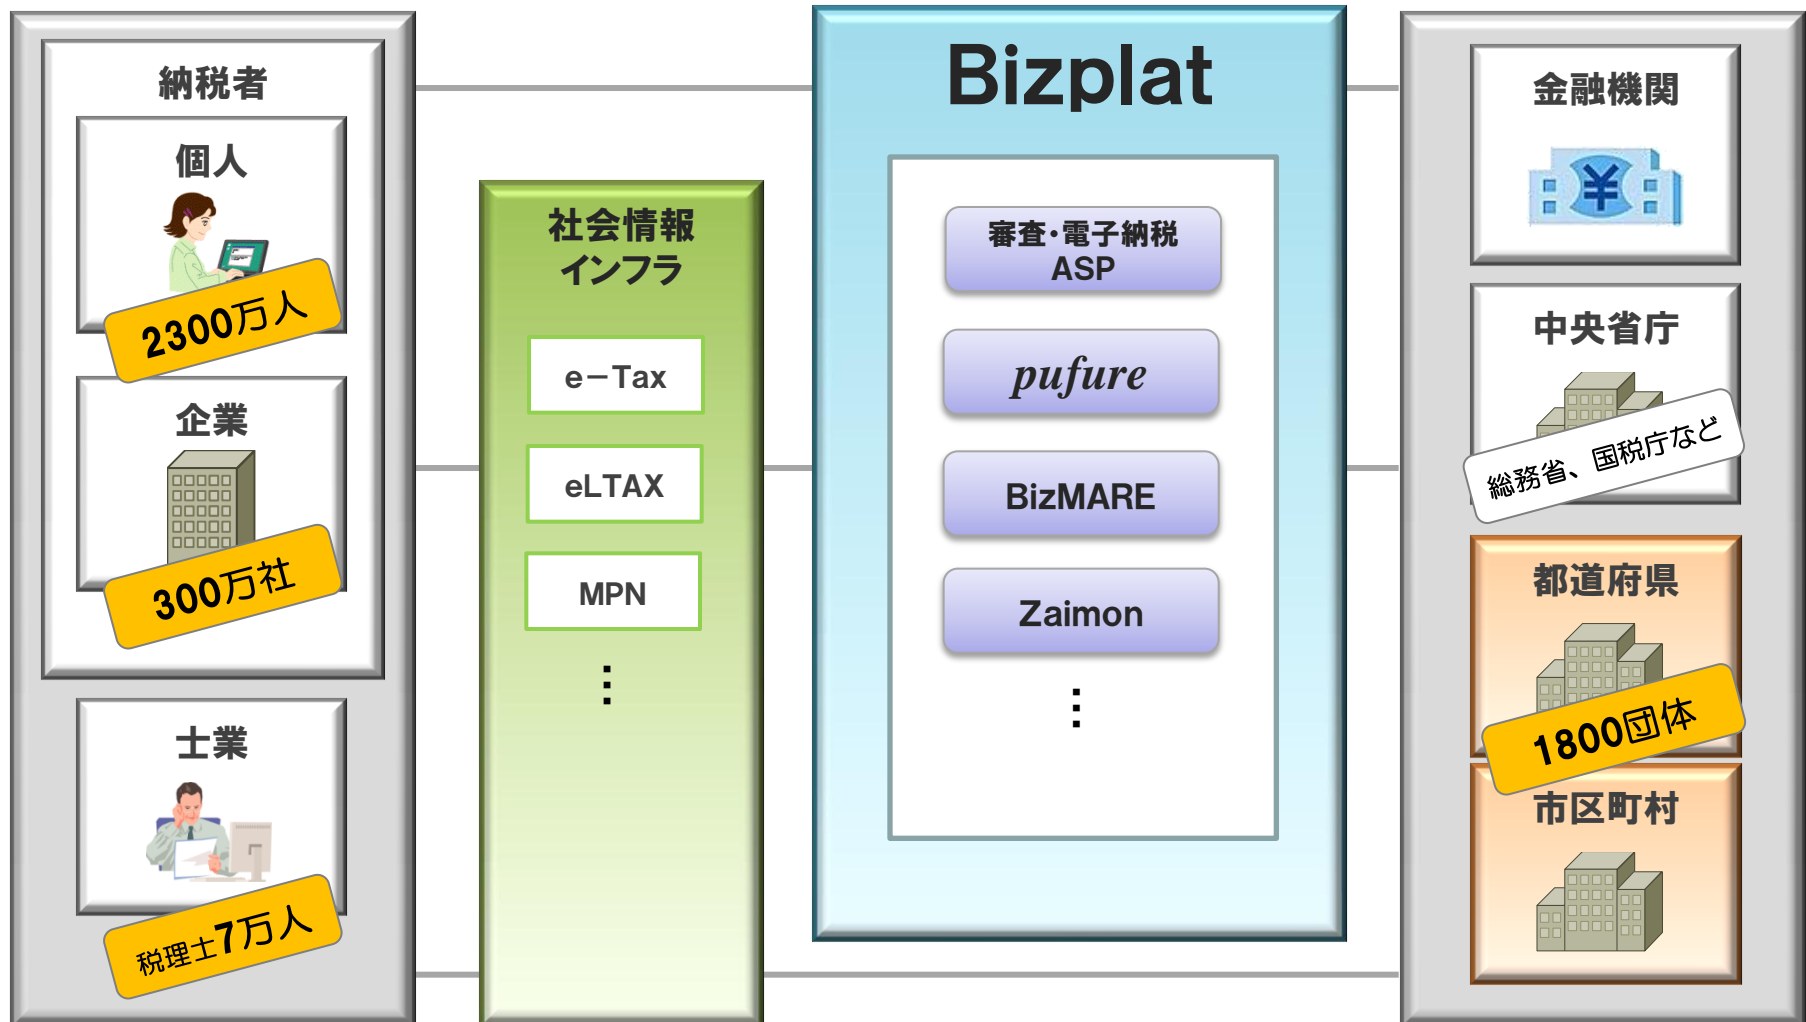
納税者

個人

2300万人

企業

300万社

士業

税理士7万人

社会情報インフラ

e−Tax

eLTAX

MPN

⋮

Bizplat

審査·電子納税 ASP

pufure

BizMARE

Zaimon

⋮

金融機関

¥

中央省庁

総務省、国税庁など

都道府県

1800団体

市区町村